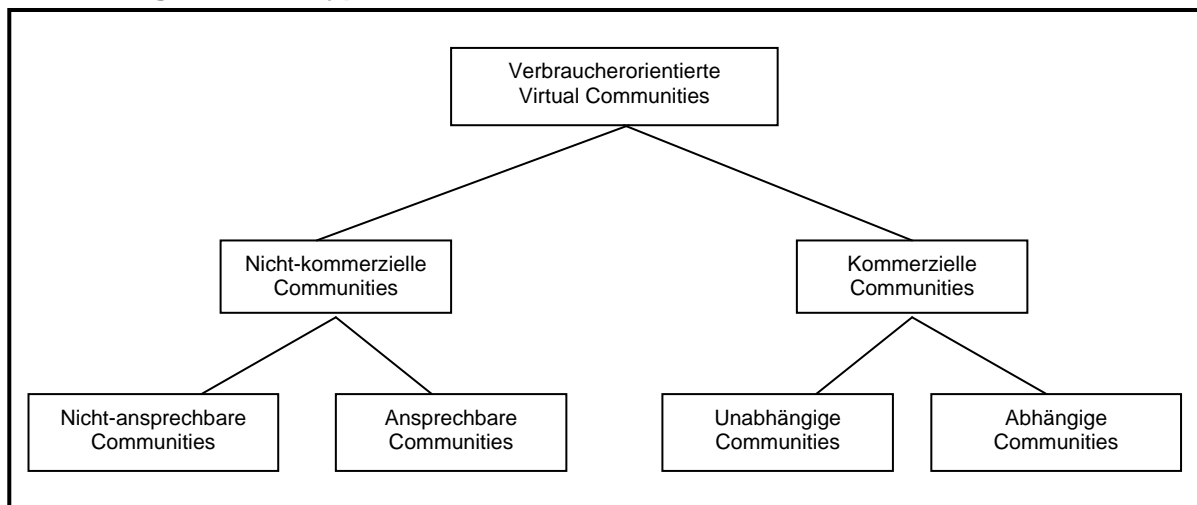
Verbraucherorientierte Virtual Communities

Nicht-kommerzielle Communities

Kommerzielle Communities

Nicht-ansprechbare Communities

Ansprechbare Communities

Unabhängige Communities

Abhängige Communities